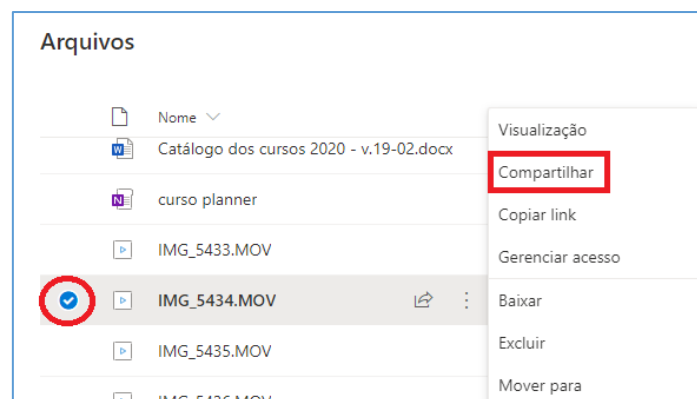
Arquivos

Nome

Catálogo dos cursos 2020 - v.19-02.docx

curso planner

IMG_5433.MOV

IMG_5434.MOV

IMG_5435.MOV

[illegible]

Visualização

Compartilhar

Copiar link

Gerenciar acesso

Baixar

Excluir

Mover para